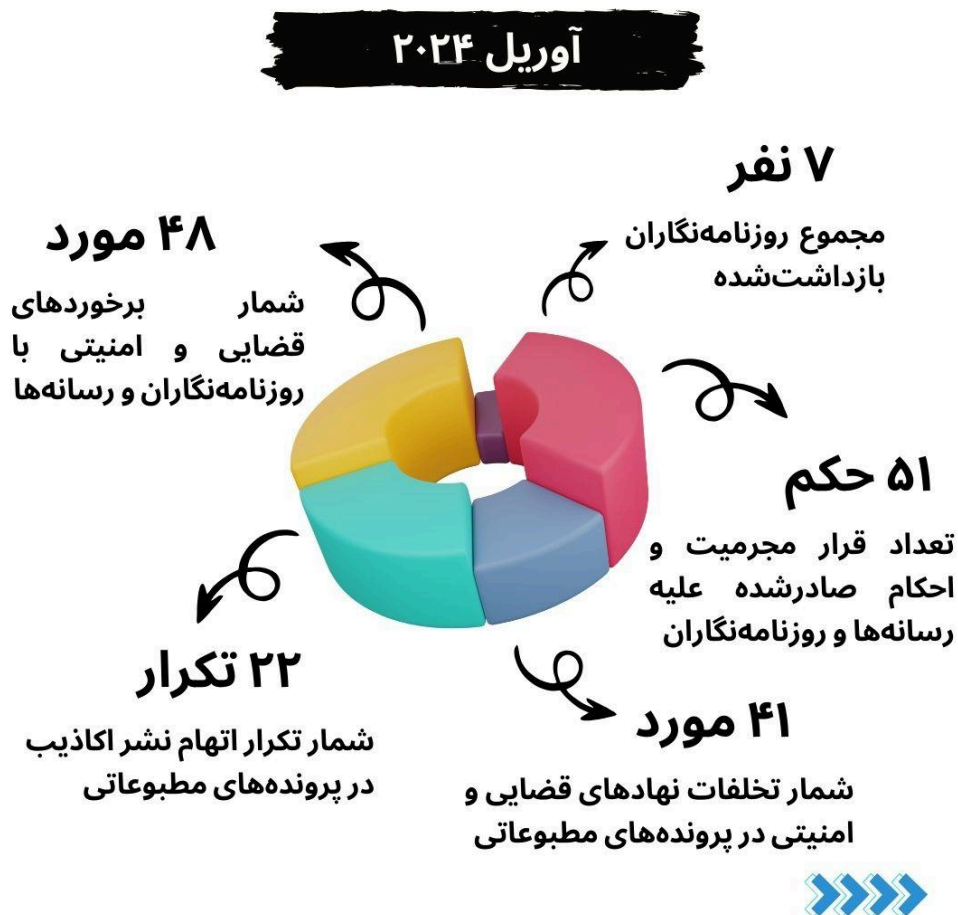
آوریل ۲۰۲۴

۷ نفر
مجموع روزنامه‌نگاران بازداشت‌شده

۴۸ مورد
شمار برخوردهای قضایی و امنیتی با روزنامه‌نگاران و رسانه‌ها

۵۱ حکم
تعداد قرار مجرمیت و احکام صادرشده علیه رسانه‌ها و روزنامه‌نگاران

۲۲ تکرار
شمار تکرار اتهام نشر اکاذیب در پرونده‌های مطبوعاتی

۴۱ مورد
شمار تخلفات نهادهای قضایی و امنیتی در پرونده‌های مطبوعاتی